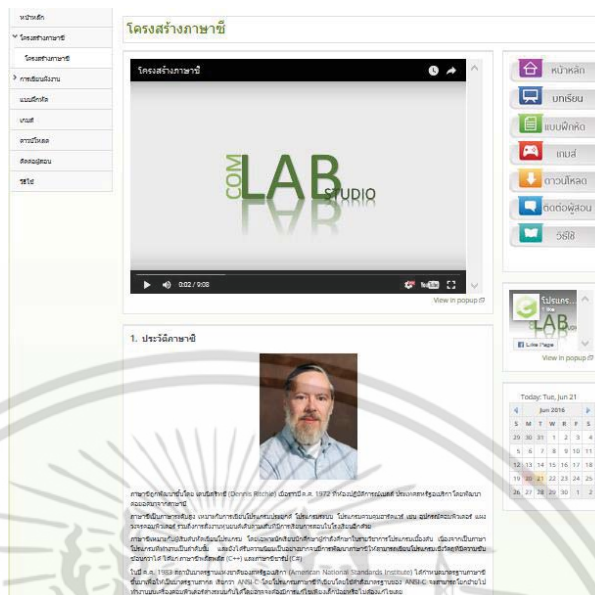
หน้าหลัก
โครงสร้างภาษาซี
โครงสร้างภาษาซี
การเขียนโปรแกรม
แบบฝึกหัด
เกมส์
ดาวน์โหลด
ติดต่อผู้สอน
วิธีใช้

โครงสร้างภาษาซี

โครงสร้างภาษาซี

COM LAB STUDIO

0:02 / 9:08

View in popup

หน้าหลัก
บทเรียน
แบบฝึกหัด
เกมส์
ดาวน์โหลด
ติดต่อผู้สอน
วิธีใช้

โปรแกร...
LAB
Like Page
View in popup

Today: Tue, Jun 21
Jun 2016

| S | M | T | W | R | F | S |
|---|---|---|---|---|---|---|
| 29 | 30 | 31 | 1 | 2 | 3 | 4 |
| 5 | 6 | 7 | 8 | 9 | 10 | 11 |
| 12 | 13 | 14 | 15 | 16 | 17 | 18 |
| 19 | 20 | 21 | 22 | 23 | 24 | 25 |
| 26 | 27 | 28 | 29 | 30 | 1 | 2 |

1. ประวัติภาษาซี

ภาษาซีถูกพัฒนาขึ้นโดย เดนนิส ริดชี่ (Dennis Ritchie) เมื่อราวปี ค.ศ. 1972 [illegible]

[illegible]

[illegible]

ในปี ค.ศ. 1983 สถาบันมาตรฐานแห่งสหรัฐอเมริกา (American National Standards Institute) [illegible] ANSI C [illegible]